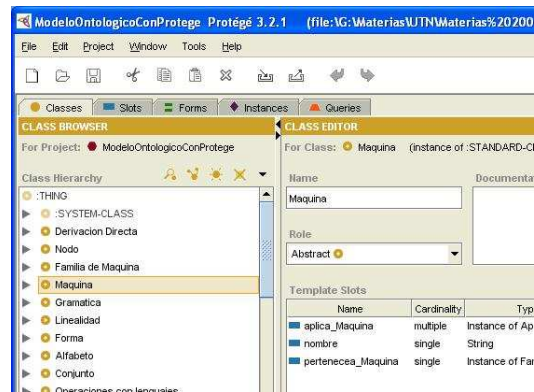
ModeloOntologicoConProtege Protégé 3.2.1 (file:\G:\Materias\UTN\Materias%20200

File Edit Project Window Tools Help

Classes Slots Forms Instances Queries

CLASS BROWSER

For Project: ModeloOntologicoConProtege

Class Hierarchy

:THING
:SYSTEM-CLASS
Derivacion Directa
Nodo
Familia de Maquina
Maquina
Gramatica
Linealidad
Forma
Alfabeto
Conjunto
Operaciones con lenguajes

CLASS EDITOR

For Class: Maquina (instance of :STANDARD-Cl

Name
Maquina

Documenta

Role
Abstract

Template Slots

| Name | Cardinality | Typ |
|---|---|---|
| aplica_Maquina | multiple | Instance of Ap |
| nombre | single | String |
| pertenecea_Maquina | single | Instance of Fa |